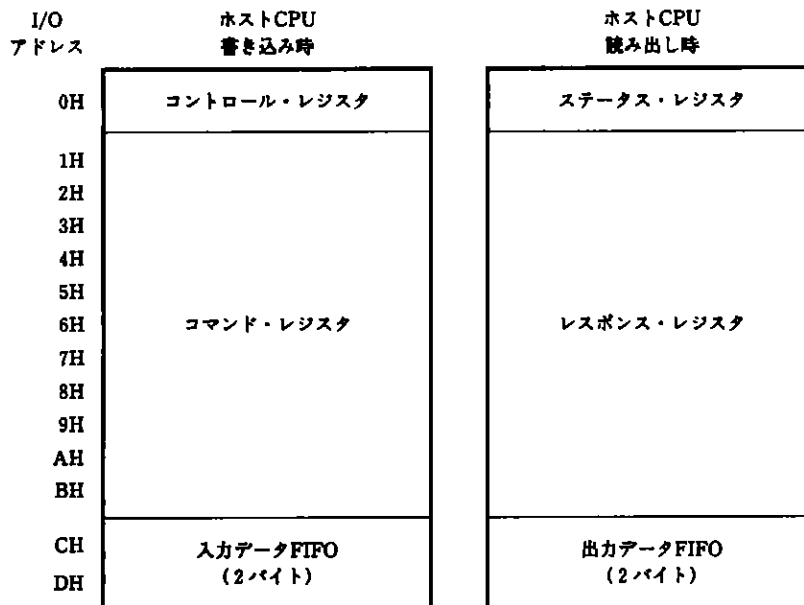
| I/O アドレス | ホストCPU 書き込み時 | ホストCPU 読み出し時 |
|---|---|---|
| 0H | コントロール・レジスタ | ステータス・レジスタ |
| 1H 2H 3H 4H 5H 6H 7H 8H 9H AH BH | コマンド・レジスタ | レスポンス・レジスタ |
| CH DH | 入力データFIFO (2バイト) | 出力データFIFO (2バイト) |